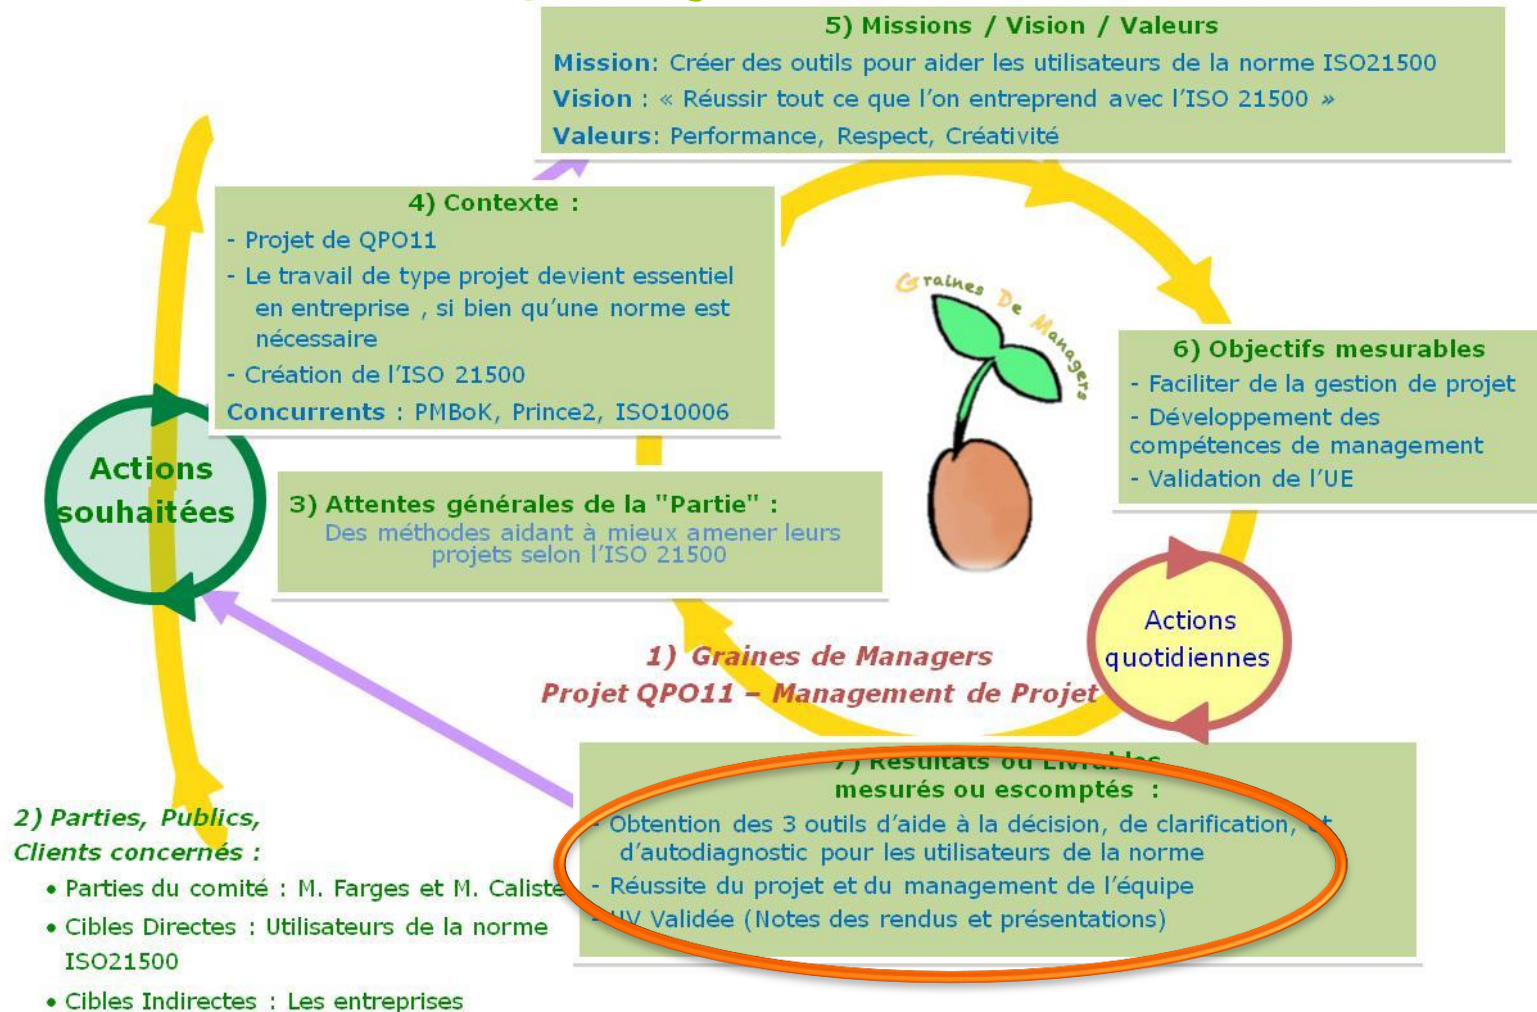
5) Missions / Vision / Valeurs

Mission: Créer des outils pour aider les utilisateurs de la norme ISO21500

Vision : « Réussir tout ce que l'on entreprend avec l'ISO 21500 »

Valeurs: Performance, Respect, Créativité

4) Contexte :

- Projet de QPO11
- Le travail de type projet devient essentiel en entreprise , si bien qu'une norme est nécessaire
- Création de l'ISO 21500

Concurrents : PMBoK, Prince2, ISO10006

Graines De Managers

6) Objectifs mesurables

- Faciliter de la gestion de projet
- Développement des compétences de management
- Validation de l'UE

Actions souhaitées

3) Attentes générales de la "Partie" :

Des méthodes aidant à mieux amener leurs projets selon l'ISO 21500

Actions quotidiennes

1) Graines de Managers
Projet QPO11 – Management de Projet

7) Résultats ou Livrables mesurés ou escomptés :

- Obtention des 3 outils d'aide à la décision, de clarification, et d'autodiagnostic pour les utilisateurs de la norme
- Réussite du projet et du management de l'équipe
- UV Validée (Notes des rendus et présentations)

2) Parties, Publics, Clients concernés :

• Parties du comité : M. Farges et M. Caliste
• Cibles Directes : Utilisateurs de la norme ISO21500
• Cibles Indirectes : Les entreprises